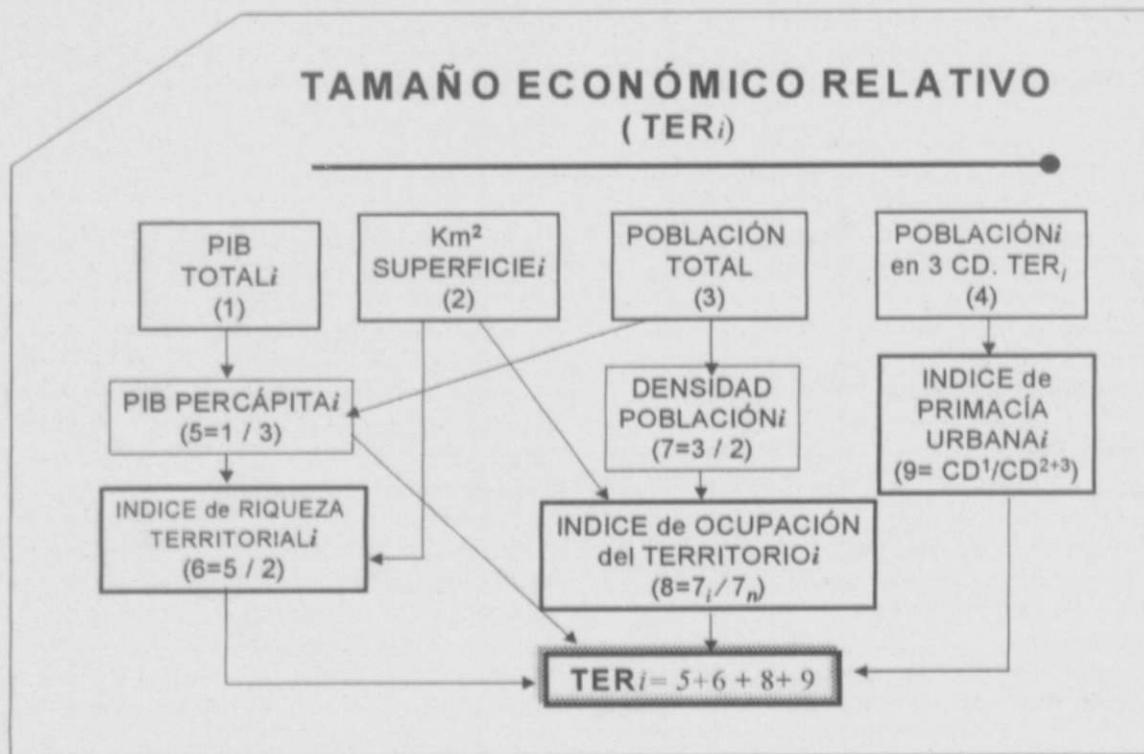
TAMAÑO ECONÓMICO RELATIVO
( TER$i$)

PIB TOTAL$i$ (1)

Km² SUPERFICIE$i$ (2)

POBLACIÓN TOTAL (3)

POBLACIÓN$i$ en 3 CD. TER$_i$ (4)

PIB PERCÁPITA$i$ (5=1 / 3)

DENSIDAD POBLACIÓN$i$ (7=3 / 2)

INDICE de PRIMACÍA URBANA$i$ (9= CD$^1$/CD$^{2+3}$)

INDICE de RIQUEZA TERRITORIAL$i$ (6=5 / 2)

INDICE de OCUPACIÓN del TERRITORIO$i$ (8=$7_i$ / $7_n$)

TER$i$ = 5+6 + 8+ 9